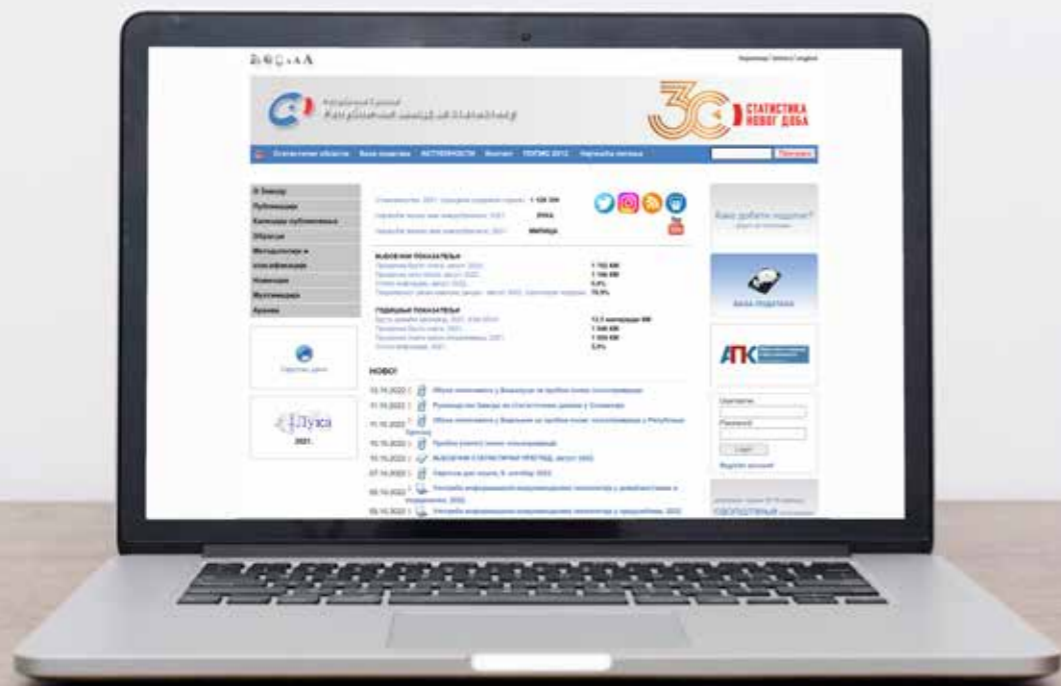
СТАТИСТИКА НОВОГ ДОБА

Статистичке области База података АКТУЕЛНОСТИ Контакт Најчешћа питања

О Заводу
Публикације
Календар публиковања
Области
Методологије и класификације
Новости
Мултимедија
Архива

ЉУКА
ЉУБИЦА

МЈЕСЕЧНИ ПОКАЗАТЕЉИ

ГОДИШЊИ ПОКАЗАТЕЉИ

НОВО!

Отворени подаци

Лука 2021.

База података

АПК

Username
Password
Login